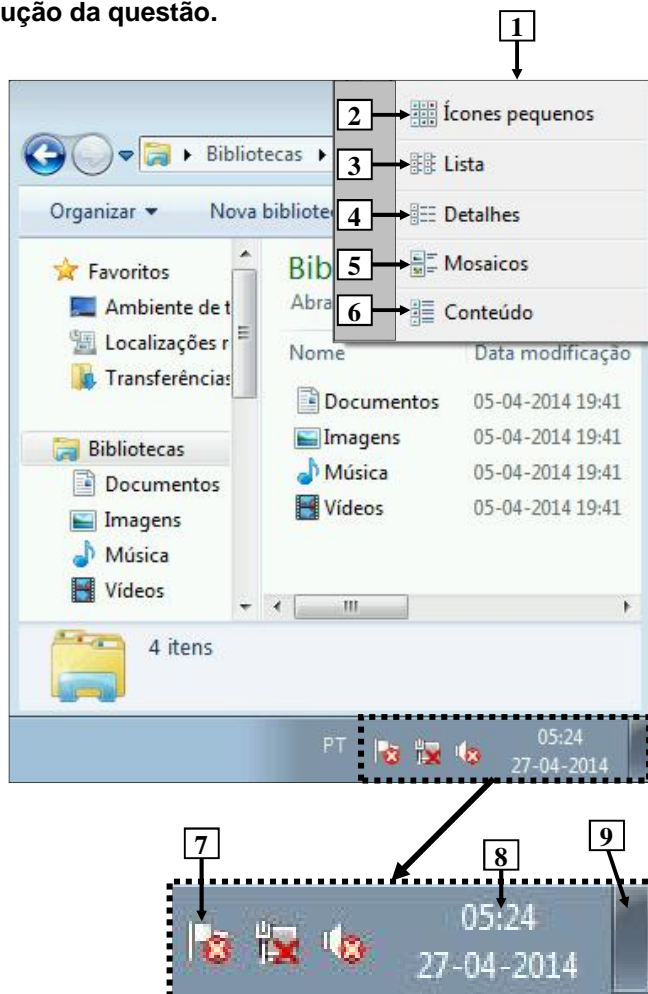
ução da questão.

1

2 Ícones pequenos
3 Lista
4 Detalhes
5 Mosaicos
6 Conteúdo

Bibliotecas ▸

Organizar ▾ Nova bibliote

Favoritos
Ambiente de t
Localizações r
Transferências

Bibliotecas
Documentos
Imagens
Música
Vídeos

Bib
Abra

| Nome | Data modificação |
|---|---|
| Documentos | 05-04-2014 19:41 |
| Imagens | 05-04-2014 19:41 |
| Música | 05-04-2014 19:41 |
| Vídeos | 05-04-2014 19:41 |

4 itens

PT 05:24 27-04-2014

7 8 9

05:24
27-04-2014